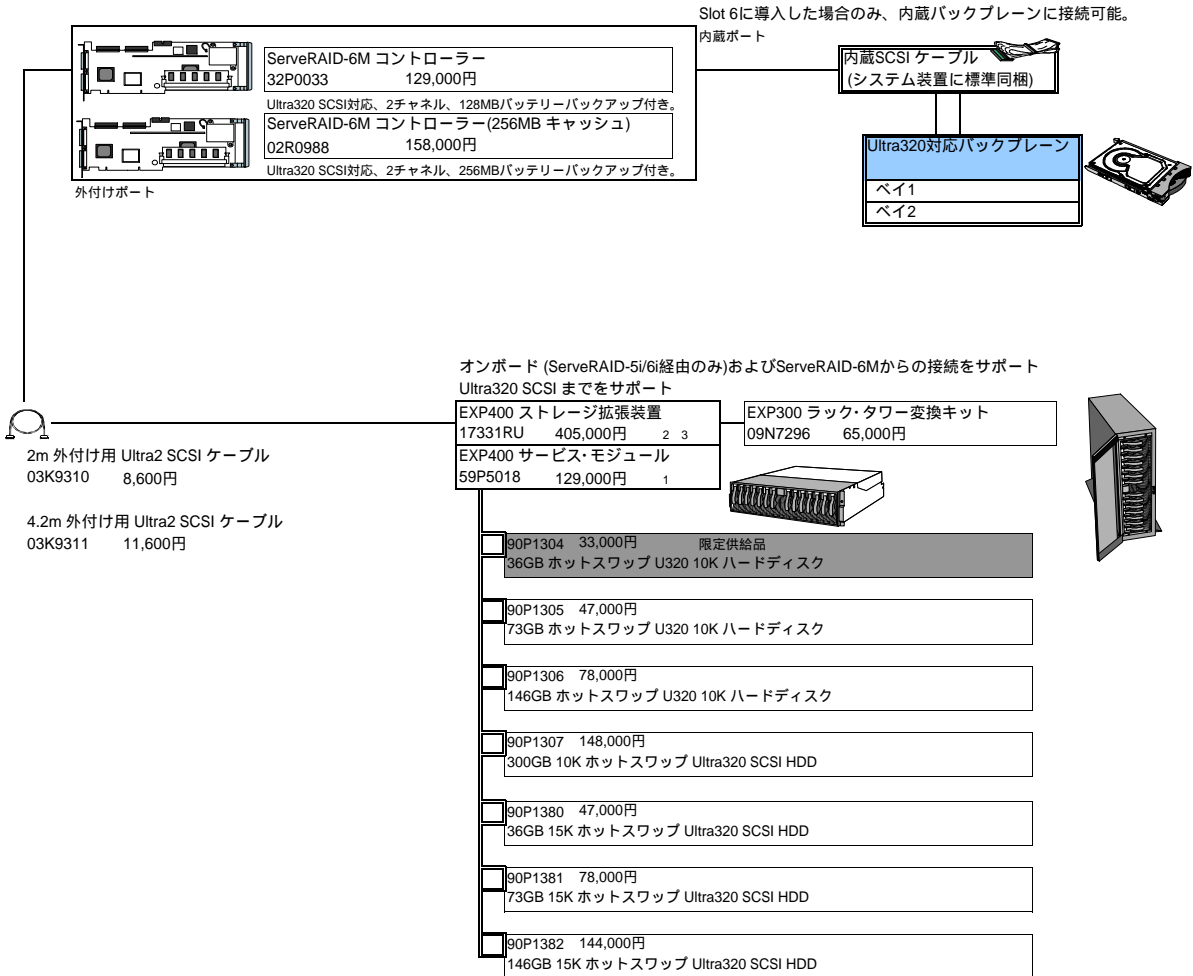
Slot 6に導入した場合のみ、内蔵バックプレーンに接続可能。
内蔵ポート

ServeRAID-6M コントローラー
32P0033 129,000円
Ultra320 SCSI対応、2チャネル、128MBバッテリーバックアップ付き。

ServeRAID-6M コントローラー(256MB キャッシュ)
02R0988 158,000円
Ultra320 SCSI対応、2チャネル、256MBバッテリーバックアップ付き。

外付けポート

内蔵SCSI ケーブル
(システム装置に標準同梱)

Ultra320対応バックプレーン
ベイ1
ベイ2

オンボード (ServeRAID-5i/6i経由のみ)およびServeRAID-6Mからの接続をサポート
Ultra320 SCSI までをサポート

EXP400 ストレージ拡張装置
17331RU 405,000円 2 3

EXP300 ラック・タワー変換キット
09N7296 65,000円

EXP400 サービス・モジュール
59P5018 129,000円 1

2m 外付け用 Ultra2 SCSI ケーブル
03K9310 8,600円

4.2m 外付け用 Ultra2 SCSI ケーブル
03K9311 11,600円

90P1304 33,000円 限定供給品
36GB ホットスワップ U320 10K ハードディスク

90P1305 47,000円
73GB ホットスワップ U320 10K ハードディスク

90P1306 78,000円
146GB ホットスワップ U320 10K ハードディスク

90P1307 148,000円
300GB 10K ホットスワップ Ultra320 SCSI HDD

90P1380 47,000円
36GB 15K ホットスワップ Ultra320 SCSI HDD

90P1381 78,000円
73GB 15K ホットスワップ Ultra320 SCSI HDD

90P1382 144,000円
146GB 15K ホットスワップ Ultra320 SCSI HDD